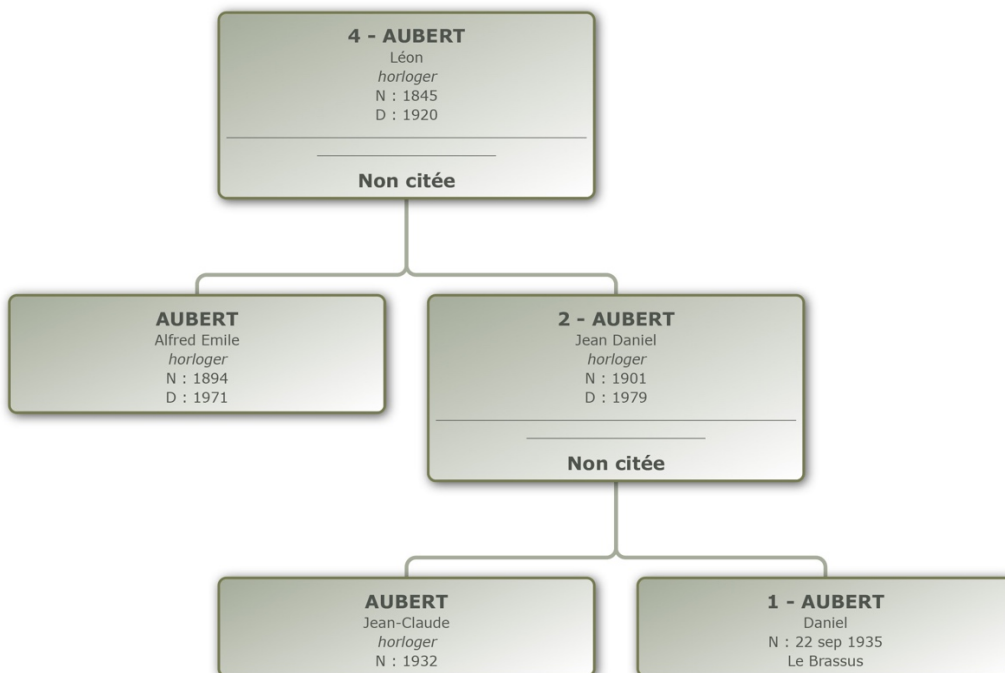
4 - AUBERT
Léon
horloger
N : 1845
D : 1920

Non citée

AUBERT
Alfred Emile
horloger
N : 1894
D : 1971

2 - AUBERT
Jean Daniel
horloger
N : 1901
D : 1979

Non citée

AUBERT
Jean-Claude
horloger
N : 1932

1 - AUBERT
Daniel
N : 22 sep 1935
Le Brassus